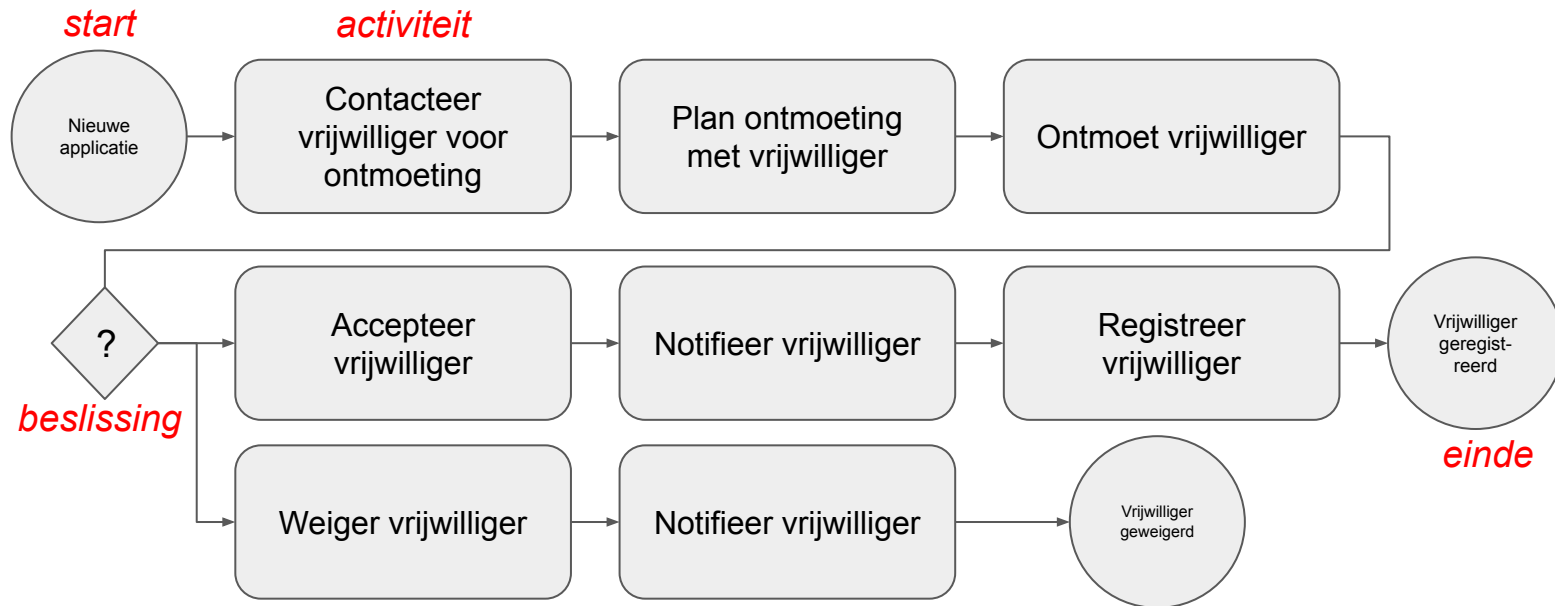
start

activiteit

Nieuwe applicatie

Contacteer vrijwilliger voor ontmoeting

Plan ontmoeting met vrijwilliger

Ontmoet vrijwilliger

?

beslissing

Accepteer vrijwilliger

Notifieer vrijwilliger

Registreer vrijwilliger

Vrijwilliger geregistreerd

einde

Weiger vrijwilliger

Notifieer vrijwilliger

Vrijwilliger geweigerd